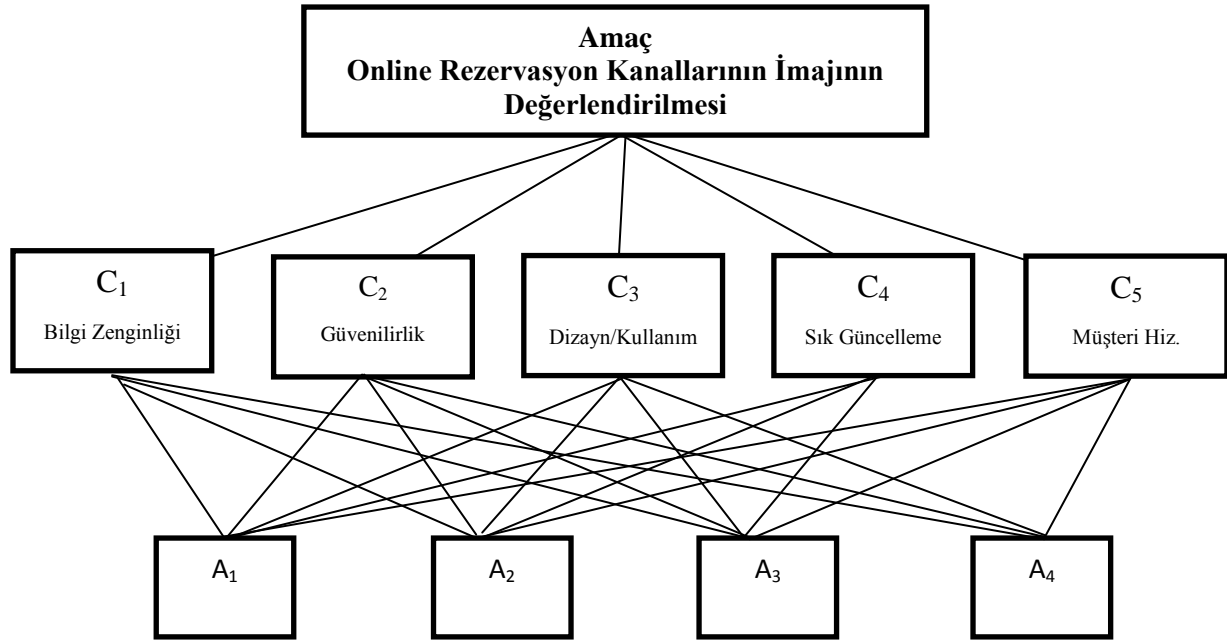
Amaç
Online Rezervasyon Kanallarının İmajının Değerlendirilmesi

$C_1$
Bilgi Zenginliği

$C_2$
Güvenilirlik

$C_3$
Dizayn/Kullanım

$C_4$
Sık Güncelleme

$C_5$
Müşteri Hiz.

$A_1$

$A_2$

$A_3$

$A_4$